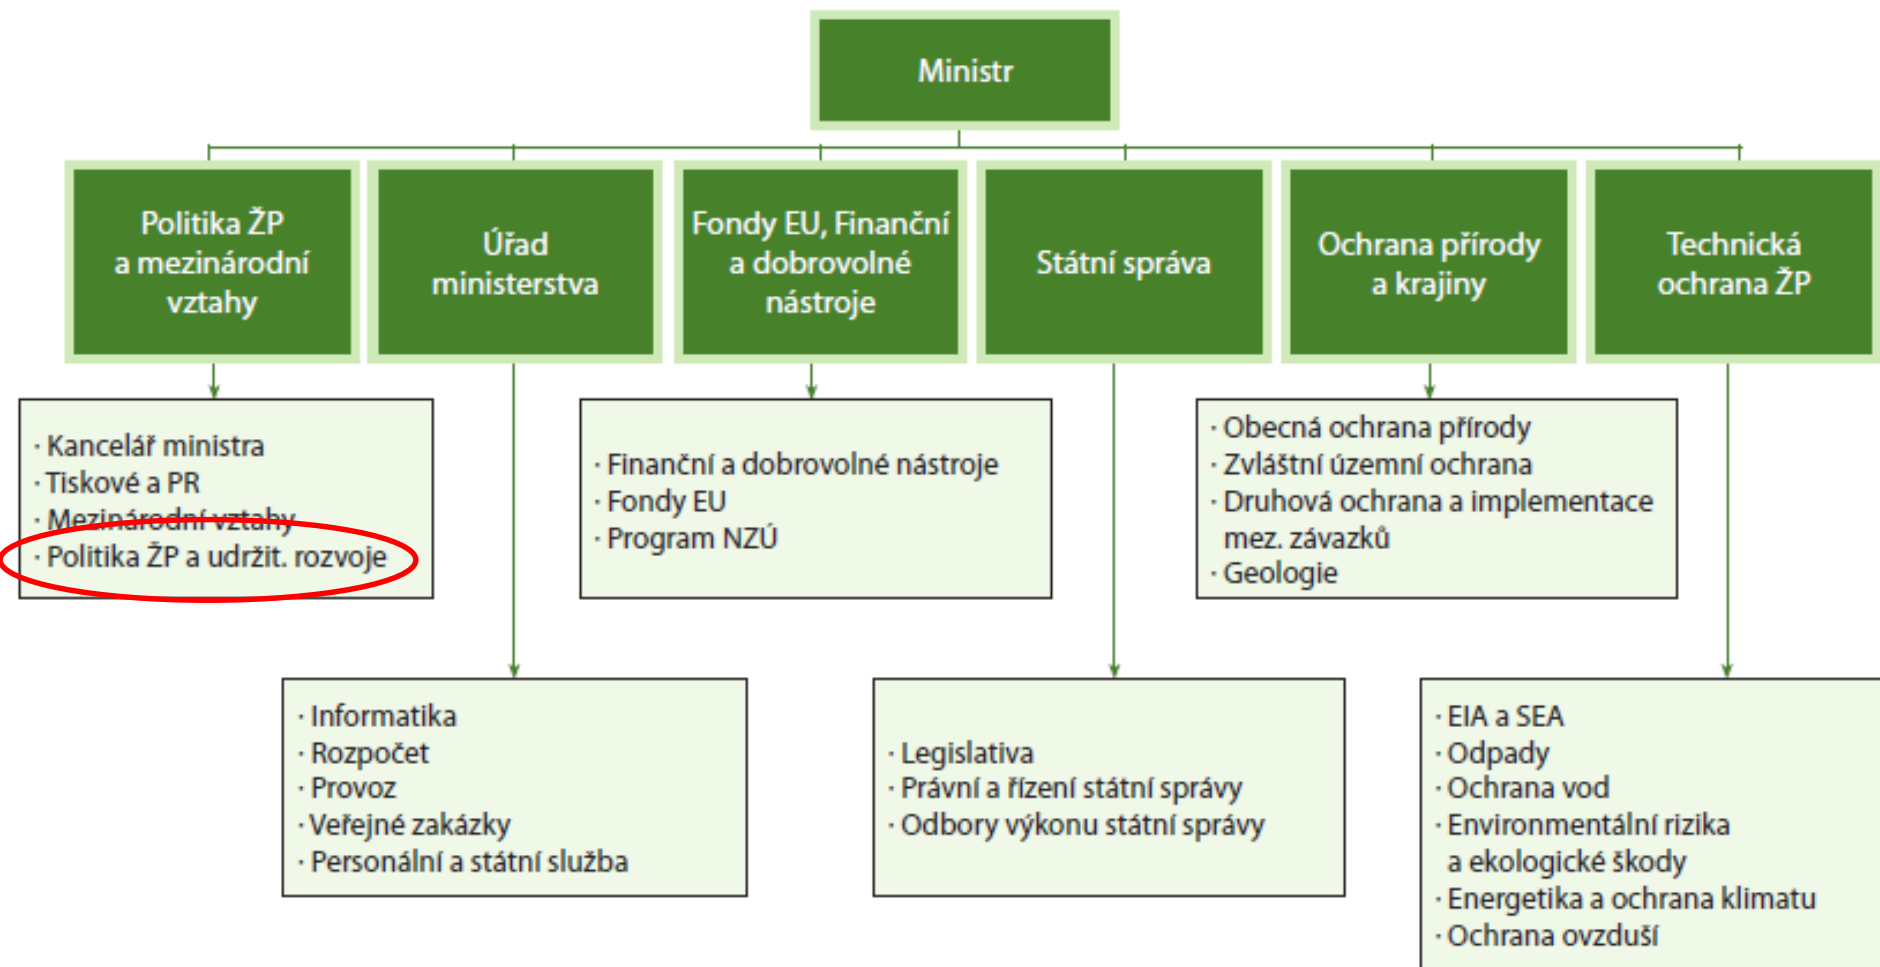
Ministr

Politika ŽP a mezinárodní vztahy

Úřad ministerstva

Fondy EU, Finanční a dobrovolné nástroje

Státní správa

Ochrana přírody a krajiny

Technická ochrana ŽP

· Kancelář ministra
· Tiskové a PR
· Mezinárodní vztahy
· Politika ŽP a udržit. rozvoje

· Finanční a dobrovolné nástroje
· Fondy EU
· Program NZÚ

· Obecná ochrana přírody
· Zvláštní územní ochrana
· Druhová ochrana a implementace mez. závazků
· Geologie

· Informatika
· Rozpočet
· Provoz
· Veřejné zakázky
· Personální a státní služba

· Legislativa
· Právní a řízení státní správy
· Odbory výkonu státní správy

· EIA a SEA
· Odpady
· Ochrana vod
· Environmentální rizika a ekologické škody
· Energetika a ochrana klimatu
· Ochrana ovzduší